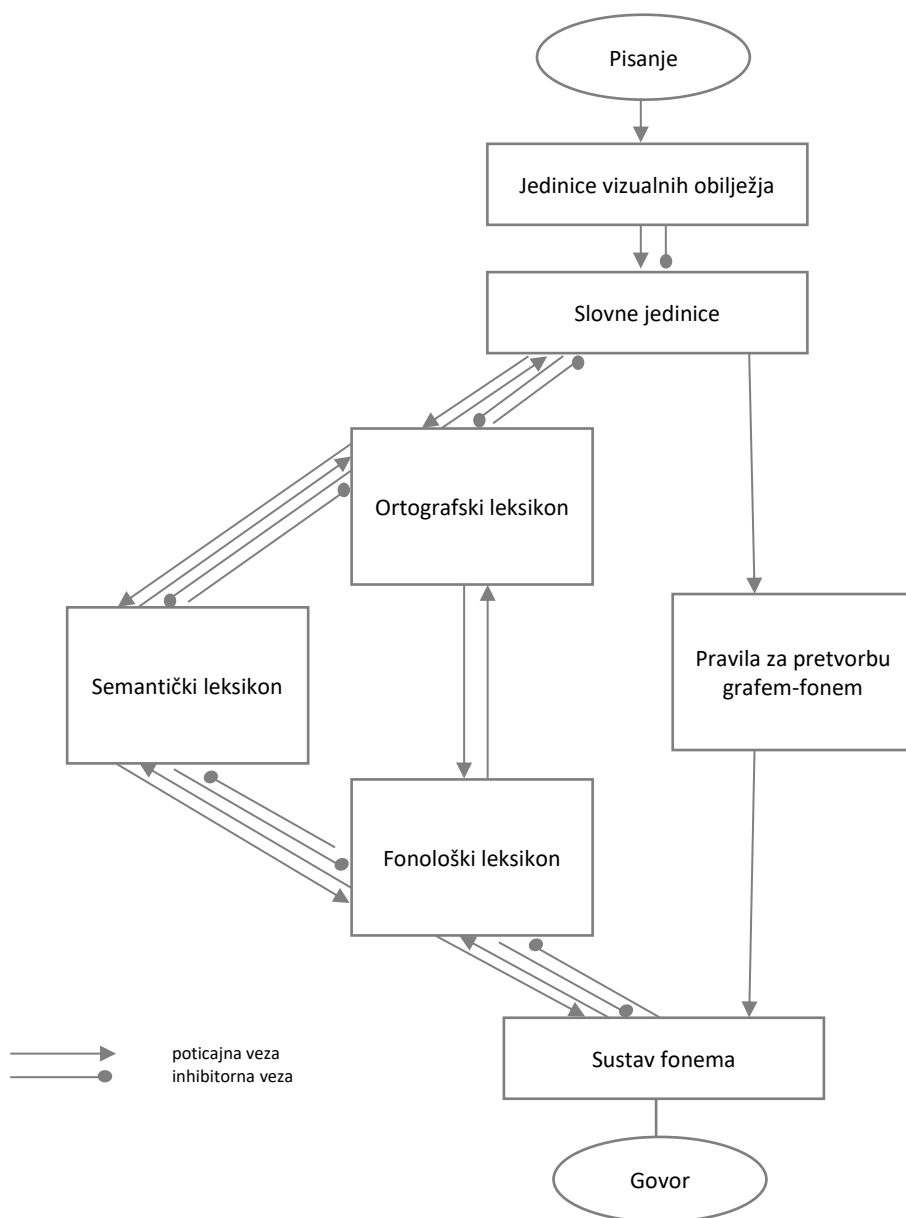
Pisanje

Jedinice vizualnih obilježja

Slovne jedinice

Ortografski leksikon

Semantički leksikon

Pravila za pretvorbu grafem-fonem

Fonološki leksikon

Sustav fonema

Govor

poticajna veza
inhibitorna veza